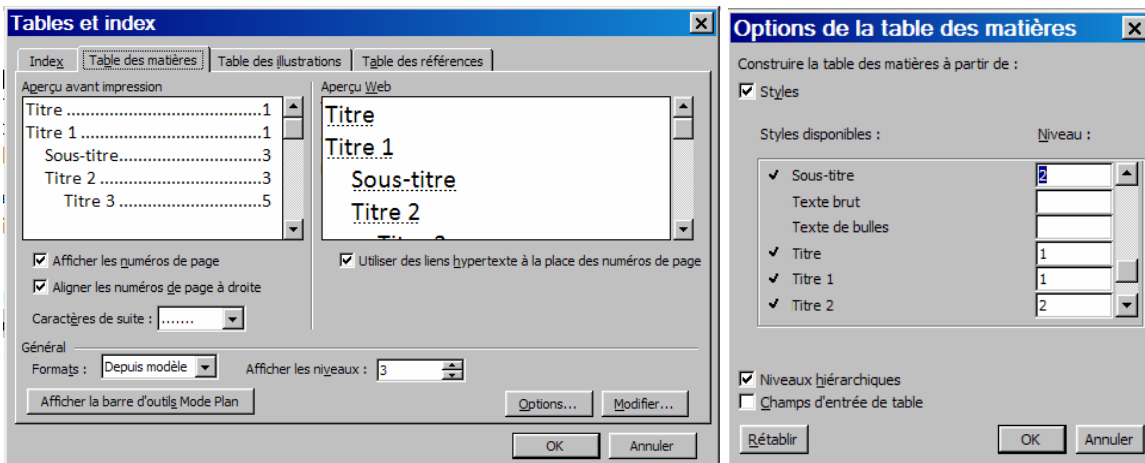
Tables et index

Index | Table des matières | Table des illustrations | Table des références

Aperçu avant impression
Titre ........................................1
Titre 1 .....................................1
Sous-titre...............................3
Titre 2 ...................................3
Titre 3 ................................5

Aperçu Web
Titre
Titre 1
Sous-titre
Titre 2
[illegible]

Afficher les numéros de page
Aligner les numéros de page à droite
Caractères de suite : ........

Utiliser des liens hypertexte à la place des numéros de page

Général
Formats : Depuis modèle
Afficher les niveaux : 3

Afficher la barre d'outils Mode Plan
Options...
Modifier...
OK
Annuler

Options de la table des matières

Construire la table des matières à partir de :
Styles

Styles disponibles : Niveau :

| | Styles disponibles | Niveau |
|---|---|---|
| ✔ | Sous-titre | 2 |
| | Texte brut | |
| | Texte de bulles | |
| ✔ | Titre | 1 |
| ✔ | Titre 1 | 1 |
| ✔ | Titre 2 | 2 |

Niveaux hiérarchiques
Champs d'entrée de table

Rétablir
OK
Annuler